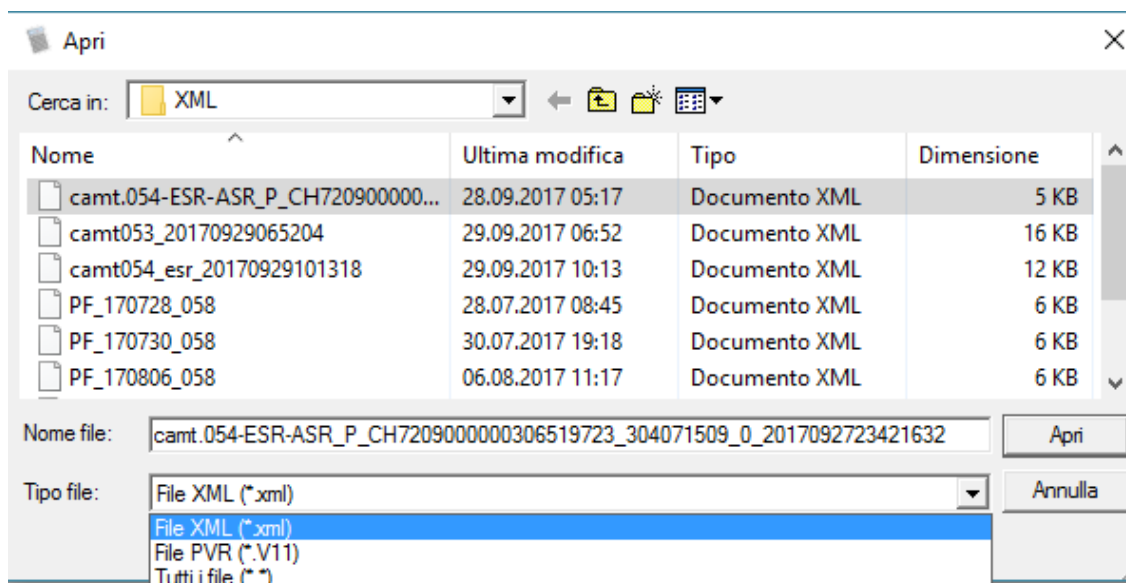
Apri

Cerca in: XML

| Nome | Ultima modifica | Tipo | Dimensione |
|---|---|---|---|
| camt.054-ESR-ASR_P_CH720900000... | 28.09.2017 05:17 | Documento XML | 5 KB |
| camt053_20170929065204 | 29.09.2017 06:52 | Documento XML | 16 KB |
| camt054_esr_20170929101318 | 29.09.2017 10:13 | Documento XML | 12 KB |
| PF_170728_058 | 28.07.2017 08:45 | Documento XML | 6 KB |
| PF_170730_058 | 30.07.2017 19:18 | Documento XML | 6 KB |
| PF_170806_058 | 06.08.2017 11:17 | Documento XML | 6 KB |

Nome file: camt.054-ESR-ASR_P_CH7209000000306519723_304071509_0_2017092723421632

Apri

Tipo file: File XML (*.xml)

Annulla

File XML (*.xml)
File PVR (*.V11)
Tutti i file (*.*)